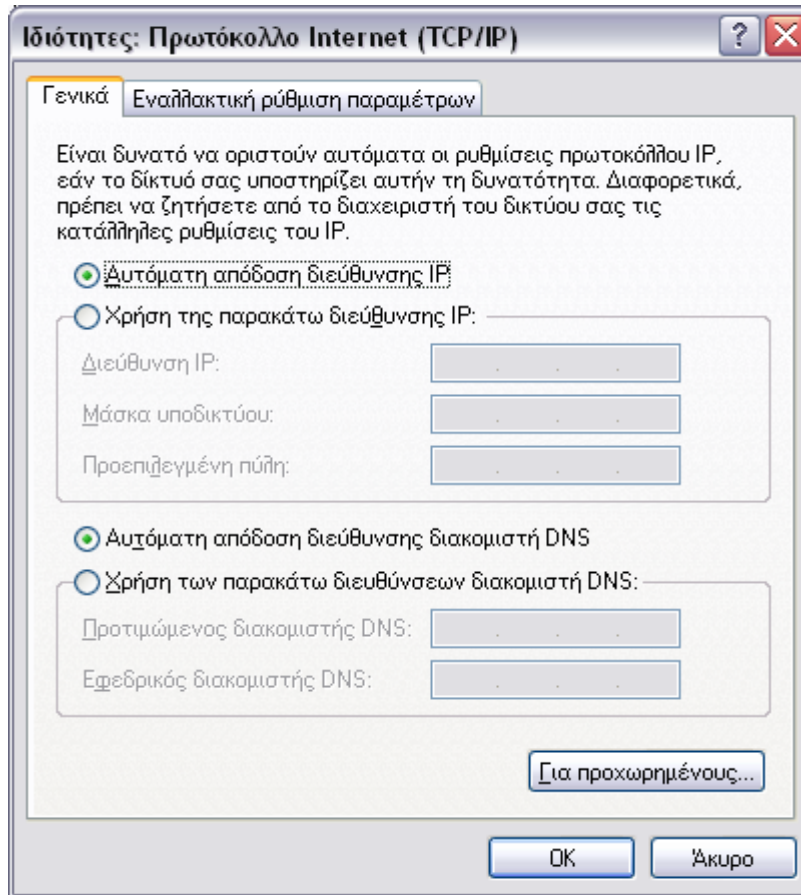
Ιδιότητες: Πρωτόκολλο Internet (TCP/IP)

?

Γενικά

Εναλλακτική ρύθμιση παραμέτρων

Είναι δυνατό να οριστούν αυτόματα οι ρυθμίσεις πρωτοκόλλου IP, εάν το δίκτυό σας υποστηρίζει αυτήν τη δυνατότητα. Διαφορετικά, πρέπει να ζητήσετε από το διαχειριστή του δικτύου σας τις κατάλληλες ρυθμίσεις του IP.

Αυτόματη απόδοση διεύθυνσης IP

Χρήση της παρακάτω διεύθυνσης IP:

Διεύθυνση IP:

Μάσκα υποδικτύου:

Προεπιλεγμένη πύλη:

Αυτόματη απόδοση διεύθυνσης διακομιστή DNS

Χρήση των παρακάτω διευθύνσεων διακομιστή DNS:

Προτιμώμενος διακομιστής DNS:

Εφεδρικός διακομιστής DNS:

Για προχωρημένους...

OK

Άκυρο